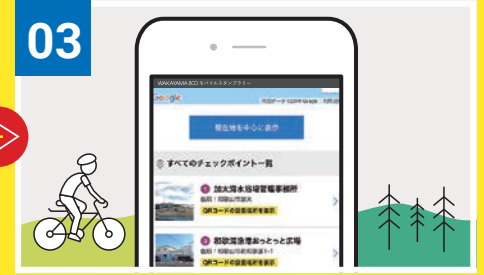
03

WAKAYAMA 800 モバイルスタンプラリー

Google

地図データ ©2019 Google

現在地を中心に表示

すべてのチェックポイント一覧

1 加太海水浴場管理事務所

住所：和歌山市加太

QRコードの設置場所を表示

2 和歌浦漁港おっとっと広場

住所：和歌山市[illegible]

QRコードの設置場所を表示